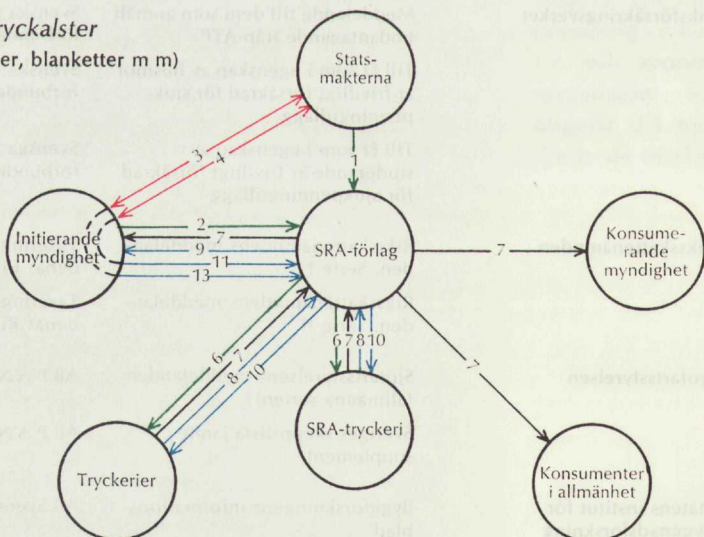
ryckalster

er, blanketter m m)

Statsmakterna

Initierande myndighet

SRA-förlag

Konsumerande myndighet

SRA-tryckeri

Tryckerier

Konsumenter i allmänhet

1

2

3

4

5

6

7

8

9

10

11

13

6 7 8 10

6

7

8

10

7

7